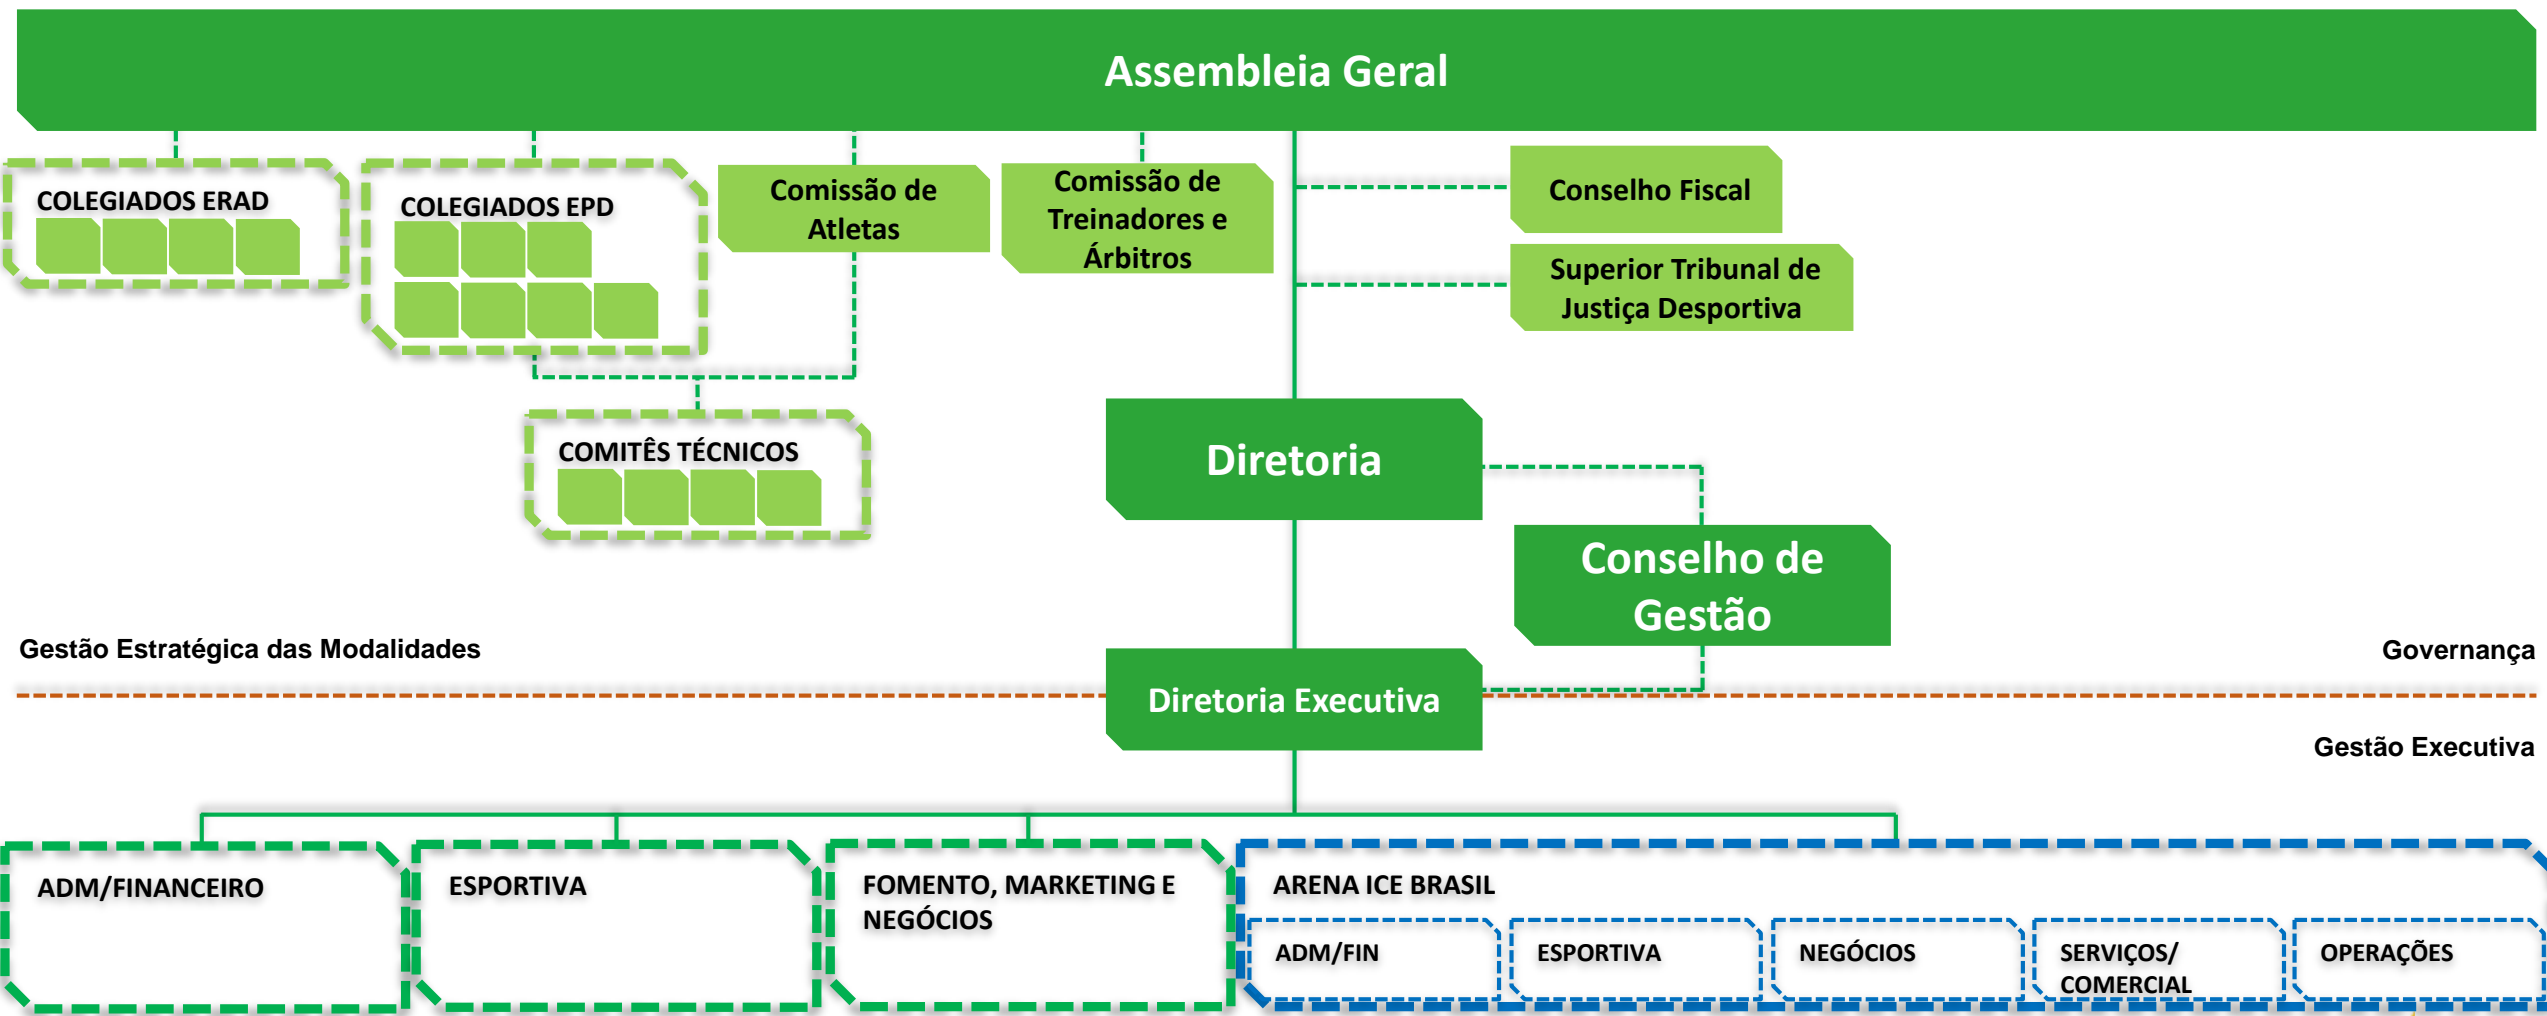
Assembleia Geral

COLEGIADOS ERAD

COLEGIADOS EPD

Comissão de Atletas

Comissão de Treinadores e Árbitros

Conselho Fiscal

Superior Tribunal de Justiça Desportiva

COMITÊS TÉCNICOS

Diretoria

Conselho de Gestão

Gestão Estratégica das Modalidades

Governança

Diretoria Executiva

Gestão Executiva

ADM/FINANCEIRO

ESPORTIVA

FOMENTO, MARKETING E NEGÓCIOS

ARENA ICE BRASIL

ADM/FIN

ESPORTIVA

NEGÓCIOS

SERVIÇOS/ COMERCIAL

OPERAÇÕES